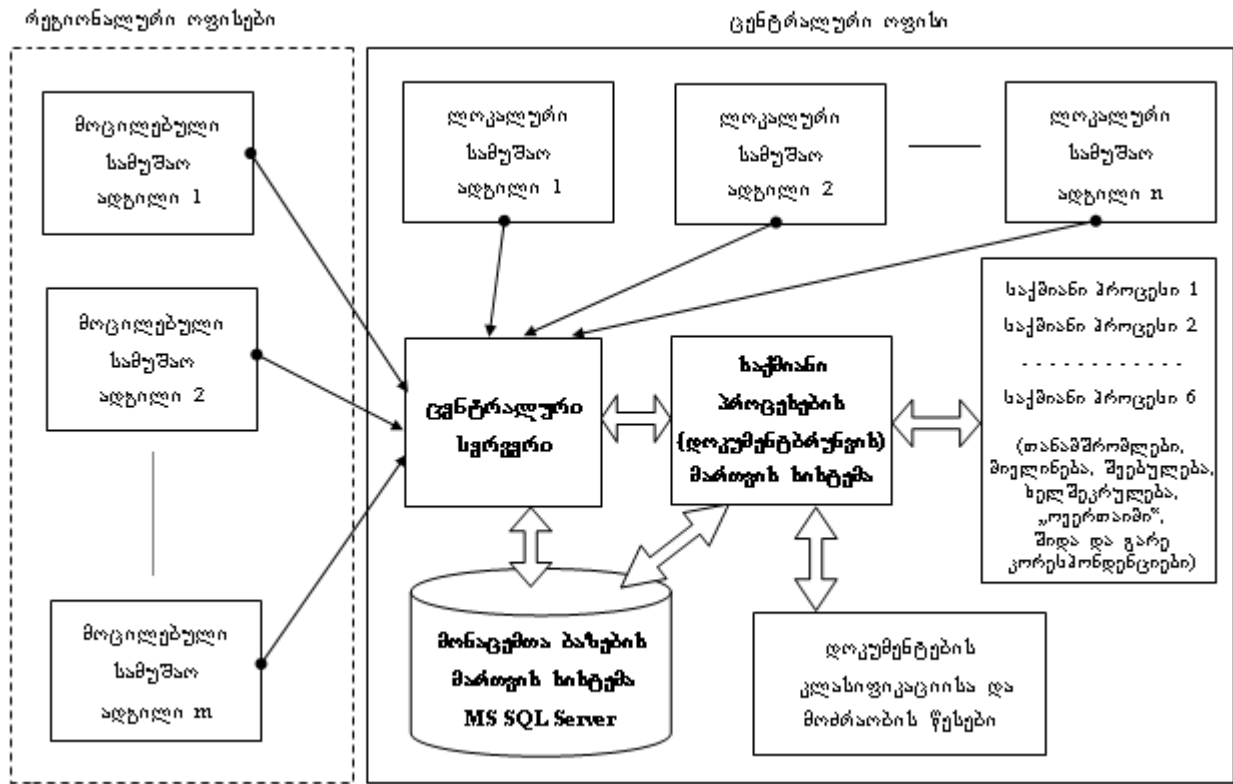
რეგიონალური ოფისები

ცენტრალური ოფისი

მოცილებული სამუშაო ადგილი 1

მოცილებული სამუშაო ადგილი 2

მოცილებული სამუშაო ადგილი m

ლოკალური სამუშაო ადგილი 1

ლოკალური სამუშაო ადგილი 2

ლოკალური სამუშაო ადგილი n

ცენტრალური სერვერი

საქმიანი პროცესების (დოკუმენტბრუნვის) მართვის სისტემა

საქმიანი პროცესი 1
საქმიანი პროცესი 2
- - - - - - - - - - - -
საქმიანი პროცესი 6

(თანამშრომლები, მიელინება, შეებულება, ხელშეკრულება, „ოეერთაიში", შიდა და გარე კორესპონდენციები)

მონაცემთა ბაზების მართვის სისტემა MS SQL Server

დოკუმენტების კლასიფიკაციისა და მოძრაობის წესები